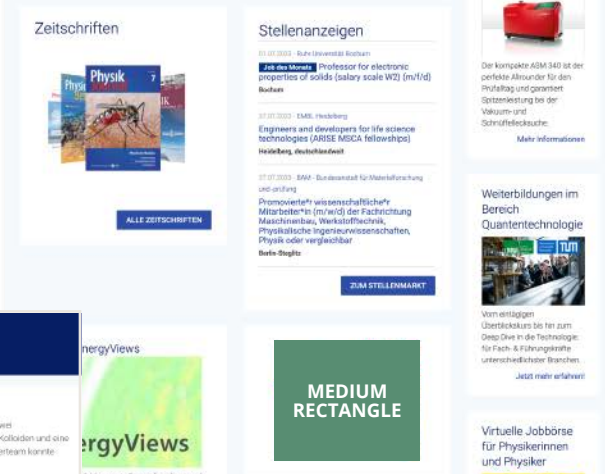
Zeitschriften

Physik

ALLE ZEITSCHRIFTEN

Stellenanzeigen

01.07.2023 · Ruhr-Universität Bochum

Job des Monats Professor for electronic properties of solids (salary scale W2) (m/f/d)

Bochum

27.07.2023 · EMBL Heidelberg

Engineers and developers for life science technologies (ARISE MSCA fellowships)

Heidelberg, deutschlandweit

27.07.2023 · BAM - Bundesanstalt für Materialforschung und -prüfung

Promovierte*r wissenschaftliche*r Mitarbeiter*in (m/w/d) der Fachrichtung Maschinenbau, Werkstofftechnik, Physikalische Ingenieurwissenschaften, Physik oder vergleichbar

Berlin-Steglitz

ZUM STELLENMARKT

Der kompakte ASM 340 ist der perfekte Allrounder für den Prüfalltag und garantiert Spitzenleistung bei der Vakuum- und Schnüffellecksuche.

Mehr Informationen

Weiterbildungen im Bereich Quantentechnologie

TUM

Vom eintägigen Überblickskurs bis hin zum Deep Dive in die Technologie: für Fach- & Führungskräfte unterschiedlichster Branchen.

Jetzt mehr erfahren!

ergyViews

ergyViews

wei
Kolloiden und eine
rteam konnte

MEDIUM RECTANGLE

Virtuelle Jobbörse für Physikerinnen und Physiker